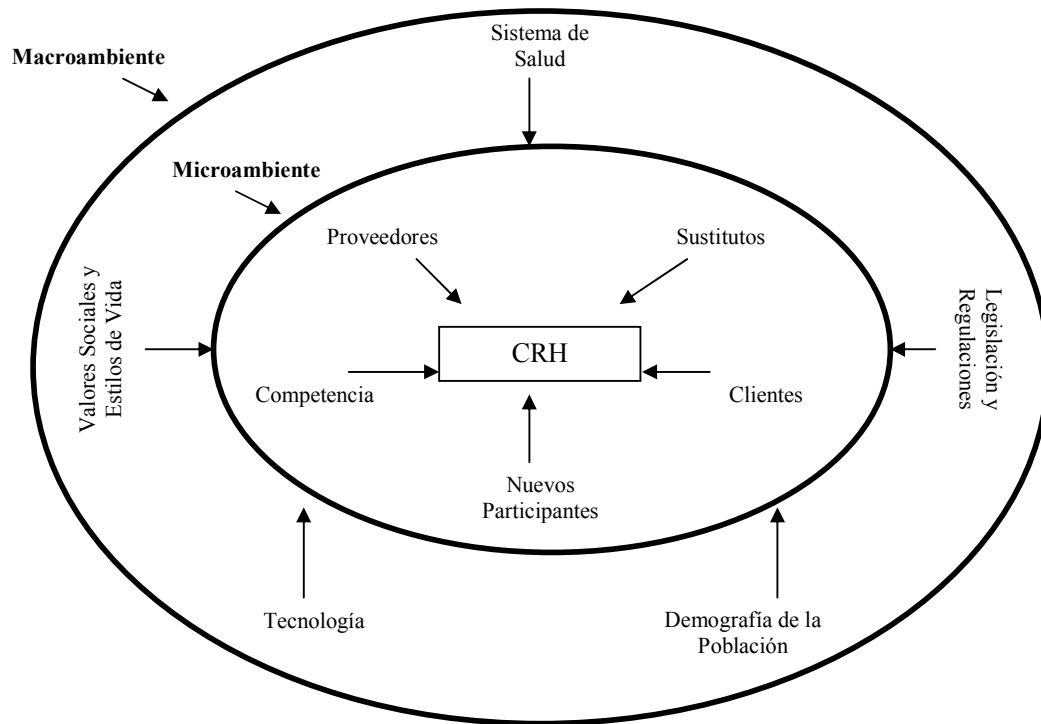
Macroambiente

Sistema de Salud

Microambiente

Proveedores

Sustitutos

Valores Sociales y Estilos de Vida

CRH

Legislación y Regulaciones

Competencia

Clientes

Nuevos Participantes

Tecnología

Demografía de la Población